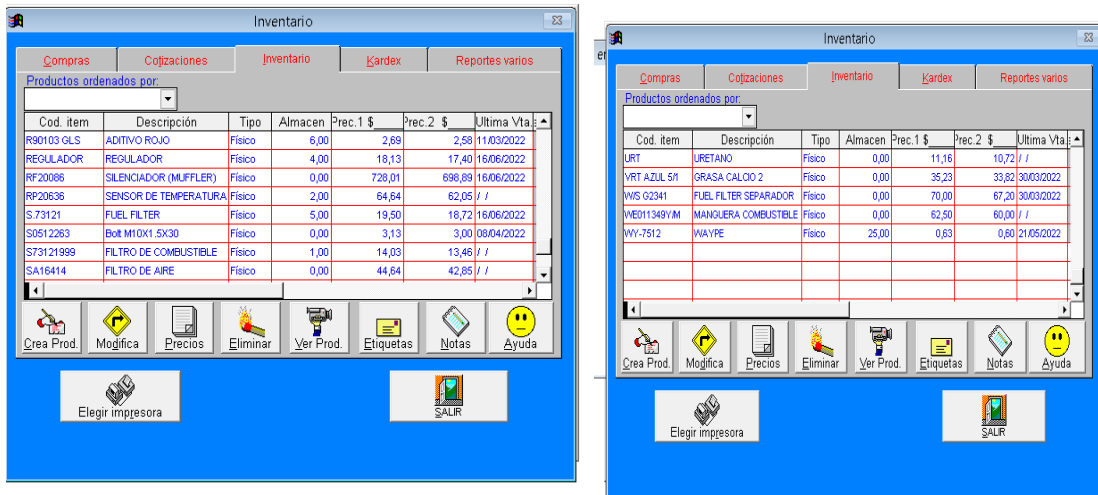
Inventario

Compras | Cotizaciones | Inventario | Kardex | Reportes varios

Productos ordenados por:

| Cod. item | Descripción | Tipo | Almacen | Prec.1 $ | Prec.2 $ | Ultima Vta. |
|---|---|---|---|---|---|---|
| R90103 GLS | ADITIVO ROJO | Físico | 6,00 | 2,69 | 2,58 | 11/03/2022 |
| REGULADOR | REGULADOR | Físico | 4,00 | 18,13 | 17,40 | 16/06/2022 |
| RF20086 | SILENCIADOR (MUFFLER) | Físico | 0,00 | 728,01 | 698,89 | 16/06/2022 |
| RP20636 | SENSOR DE TEMPERATURA | Físico | 2,00 | 64,64 | 62,05 | / / |
| S.73121 | FUEL FILTER | Físico | 5,00 | 19,50 | 18,72 | 16/06/2022 |
| S0512263 | Bolt M10X1.5X30 | Físico | 0,00 | 3,13 | 3,00 | 08/04/2022 |
| S73121999 | FILTRO DE COMBUSTIBLE | Físico | 1,00 | 14,03 | 13,46 | / / |
| SA16414 | FILTRO DE AIRE | Físico | 0,00 | 44,64 | 42,85 | / / |

Crea Prod. | Modifica | Precios | Eliminar | Ver Prod. | Etiquetas | Notas | Ayuda

Elegir impresora

SALIR

Inventario

Compras | Cotizaciones | Inventario | Kardex | Reportes varios

Productos ordenados por:

| Cod. item | Descripción | Tipo | Almacen | Prec.1 $ | Prec.2 $ | Ultima Vta. |
|---|---|---|---|---|---|---|
| URT | URETANO | Físico | 0,00 | 11,16 | 10,72 | / / |
| VRT AZUL 5/1 | GRASA CALCIO 2 | Físico | 0,00 | 35,23 | 33,82 | 30/03/2022 |
| WS G2341 | FUEL FILTER SEPARADOR | Físico | 0,00 | 70,00 | 67,20 | 30/03/2022 |
| WE011349Y/M | MANGUERA COMBUSTIBLE | Físico | 0,00 | 62,50 | 60,00 | / / |
| WY-7512 | WAYPE | Físico | 25,00 | 0,63 | 0,60 | 21/05/2022 |

Crea Prod. | Modifica | Precios | Eliminar | Ver Prod. | Etiquetas | Notas | Ayuda

Elegir impresora

SALIR